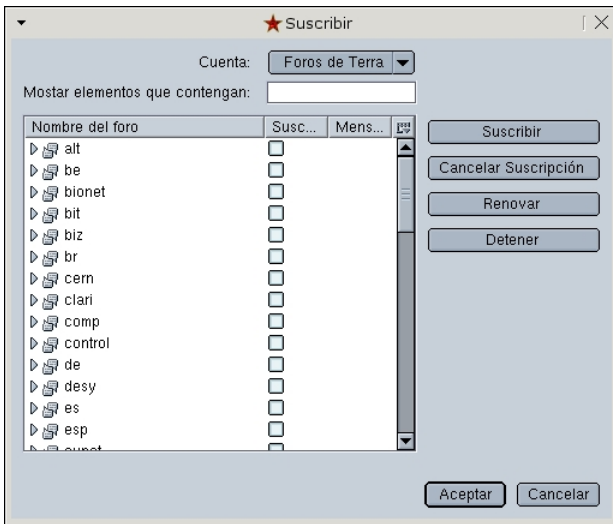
Suscribir

Cuenta: Foros de Terra

Mostar elementos que contengan:

| Nombre del foro | Susc... | Mens... |
|---|---|---|
| alt | | |
| be | | |
| bionet | | |
| bit | | |
| biz | | |
| br | | |
| cern | | |
| clari | | |
| comp | | |
| control | | |
| de | | |
| desy | | |
| es | | |
| esp | | |
| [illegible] | | |

Suscribir

Cancelar Suscripción

Renovar

Detener

Aceptar

Cancelar